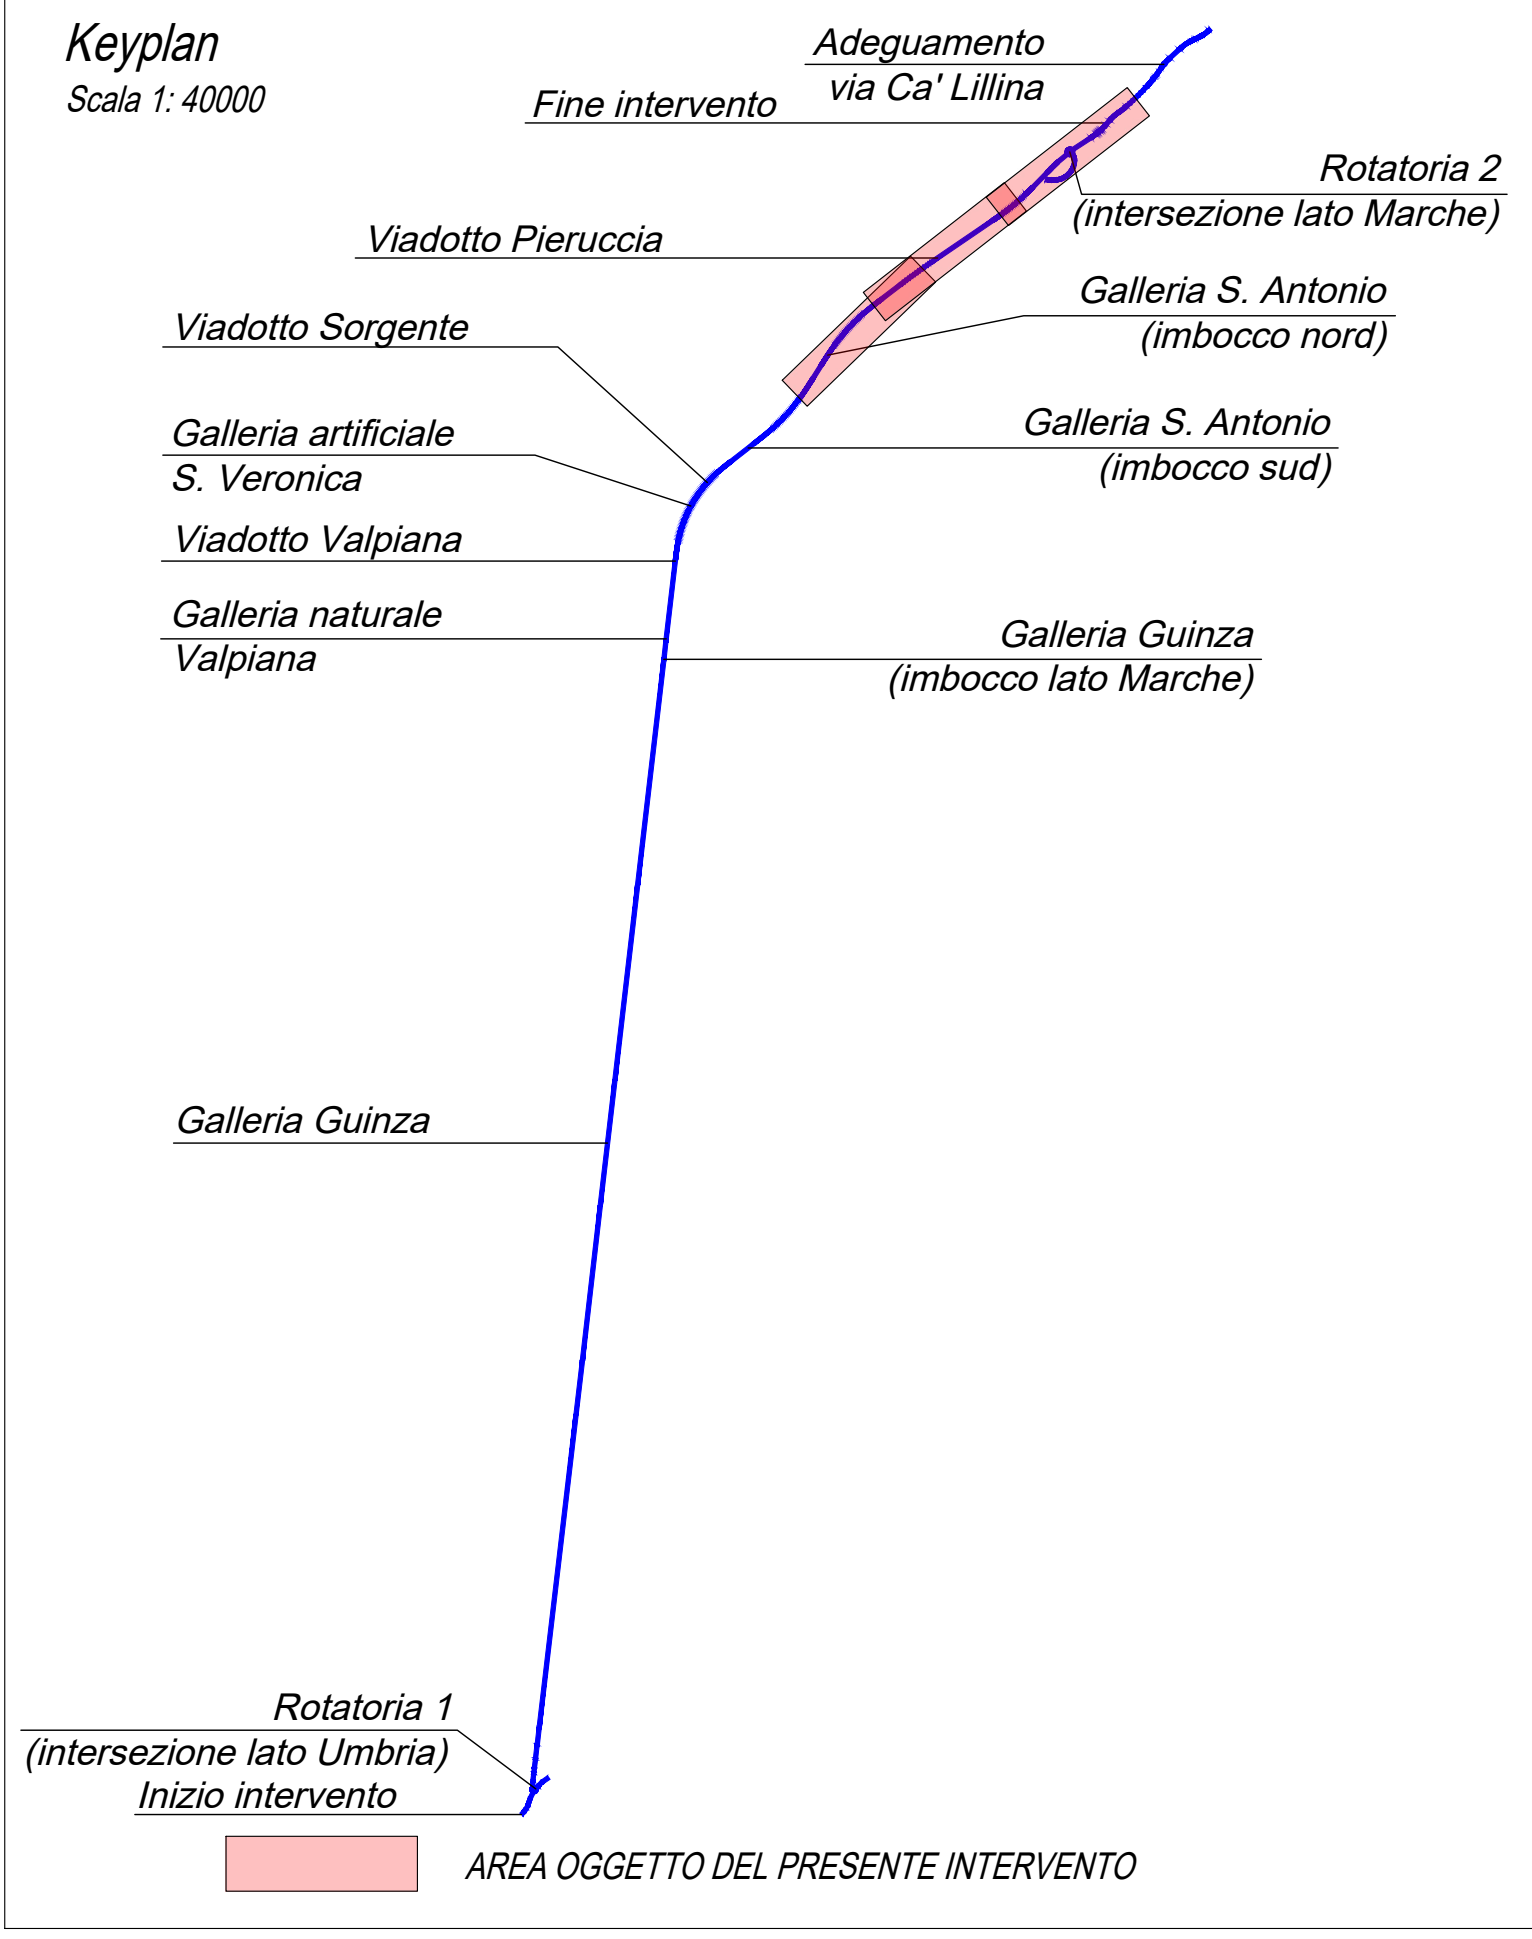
Keyplan
Scala 1: 40000

Adeguamento
via Ca' Lillina

Fine intervento

Rotatoria 2
(intersezione lato Marche)

Viadotto Pieruccia

Galleria S. Antonio
(imbocco nord)

Viadotto Sorgente

Galleria artificiale
S. Veronica

Galleria S. Antonio
(imbocco sud)

Viadotto Valpiana

Galleria naturale
Valpiana

Galleria Guinza
(imbocco lato Marche)

Galleria Guinza

Rotatoria 1
(intersezione lato Umbria)
Inizio intervento

AREA OGGETTO DEL PRESENTE INTERVENTO